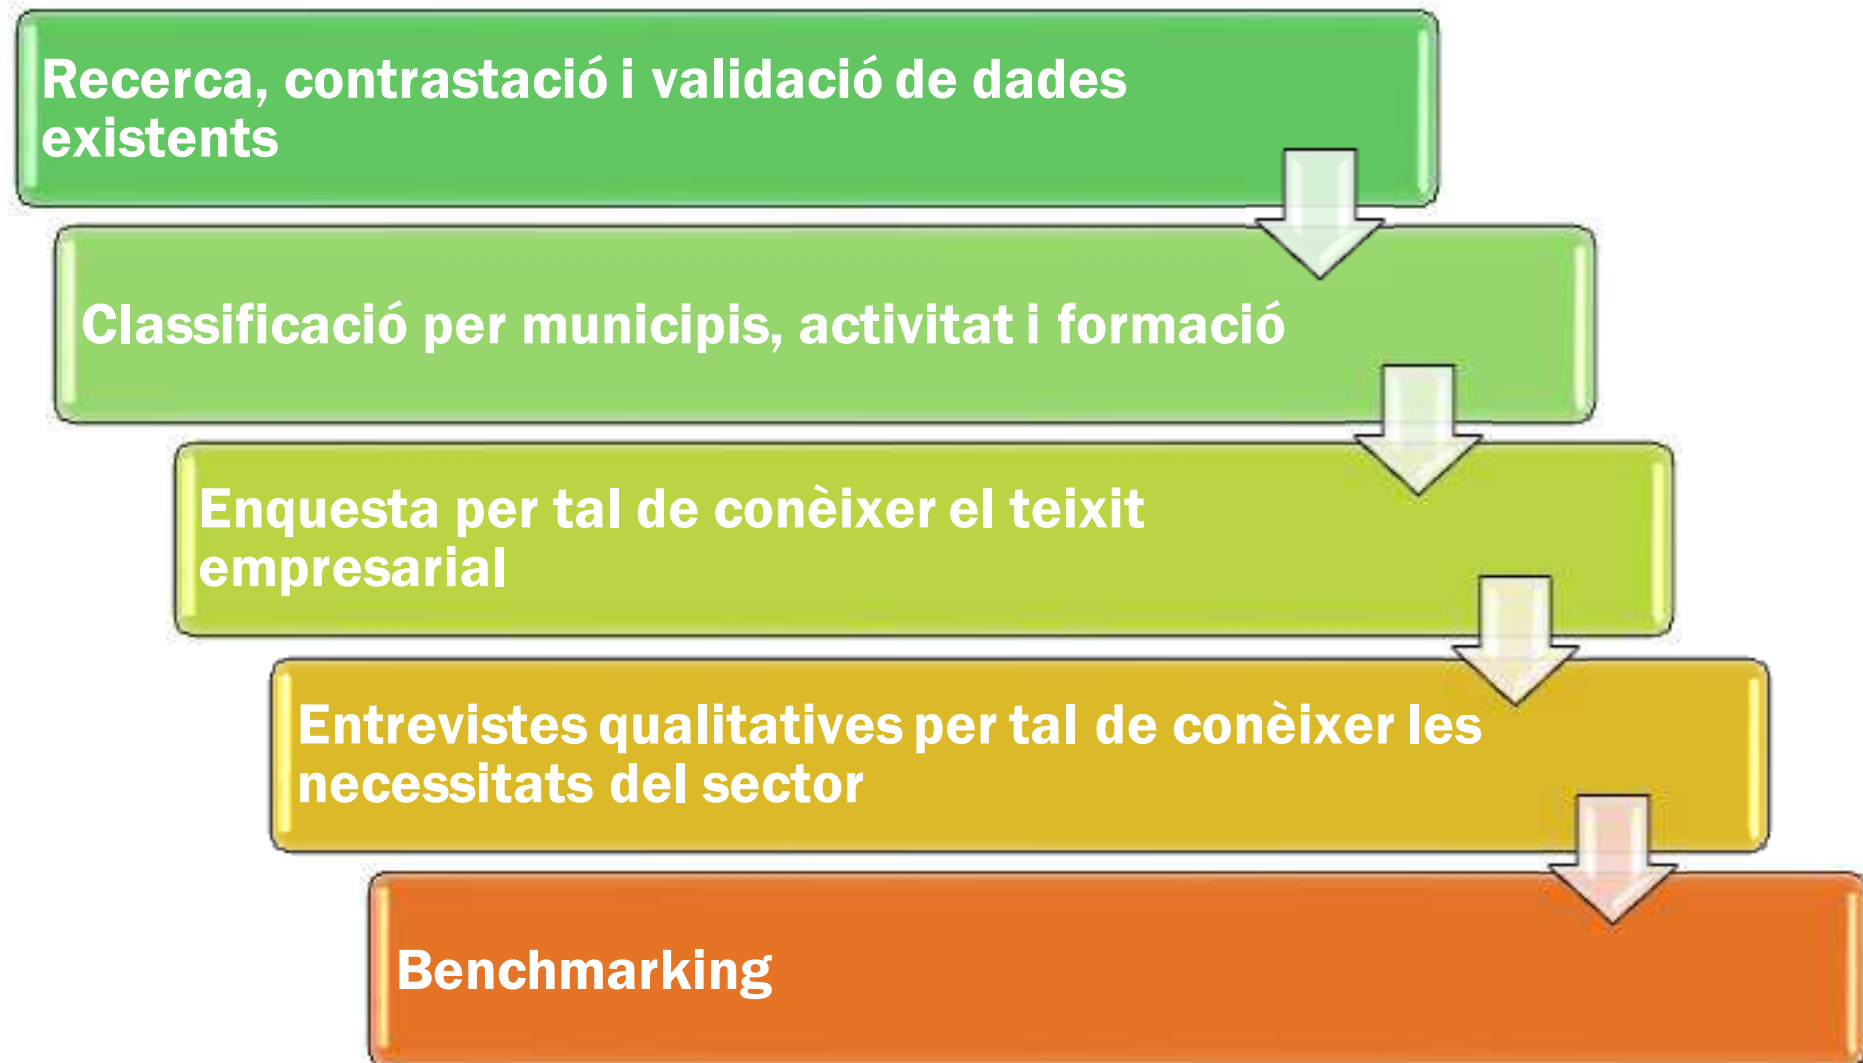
Recerca, contrastació i validació de dades existents

Classificació per municipis, activitat i formació

Enquesta per tal de conèixer el teixit empresarial

Entrevistes qualitatives per tal de conèixer les necessitats del sector

Benchmarking